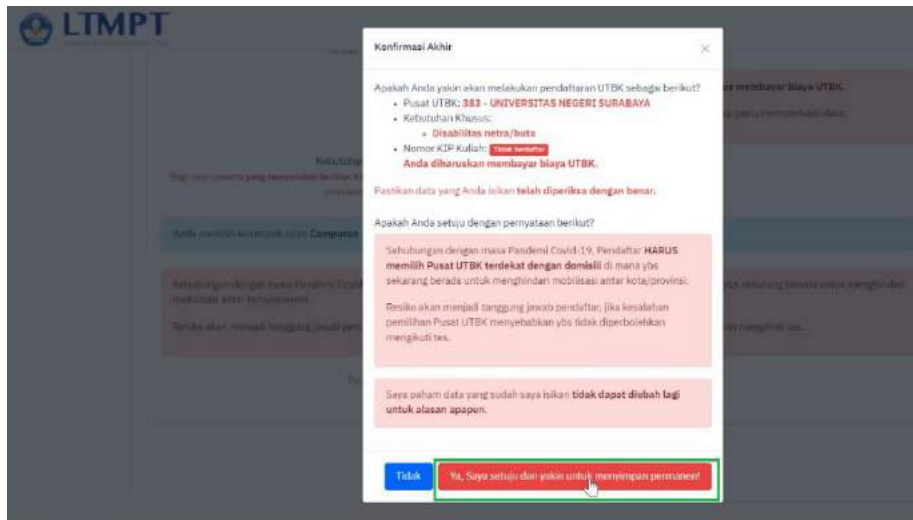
LTMPT

Konfirmasi Akhir

×

Apakah Anda yakin akan melakukan pendaftaran UTBK sebagai berikut?

- Pusat UTBK: 383 - UNIVERSITAS NEGERI SURABAYA
- Kebutuhan Khusus:
  - Disabilitas netra/buta
- Nomor KIP Kuliah: Tidak terdaftar

Anda diharuskan membayar biaya UTBK.

Pastikan data yang Anda isikan telah diperiksa dengan benar.

Apakah Anda setuju dengan pernyataan berikut?

Sehubungan dengan masa Pandemi Covid-19, Pendaftar HARUS memilih Pusat UTBK terdekat dengan domisili di mana ybs sekarang berada untuk menghindari mobilisasi antar kota/provinsi.

Resiko akan menjadi tanggung jawab pendaftar, jika kesalahan pemilihan Pusat UTBK menyebabkan ybs tidak diperbolehkan mengikuti tes.

Saya paham data yang sudah saya isikan tidak dapat diubah lagi untuk alasan apapun.

Tidak

Ya, Saya setuju dan yakin untuk menyimpan permanen!

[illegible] membayar biaya UTBK.

Kebutuhan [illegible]

Anda memilih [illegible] Campuran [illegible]

Sehubungan dengan masa Pandemi Covid-19 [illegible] mobilisasi antar kota/provinsi.

Resiko akan menjadi tanggung jawab pe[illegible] mengikuti tes.